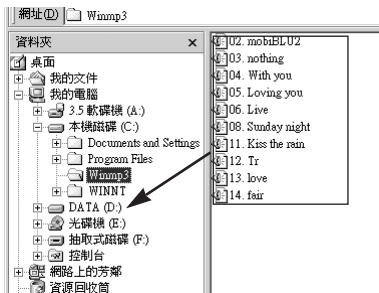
網址(D) Winmp3

資料夾 ×

桌面
我的文件
我的電腦
3.5 軟碟機 (A:)
本機磁碟 (C:)
Documents and Settings
Program Files
Winmp3
WINNT
DATA (D:)
光碟機 (E:)
抽取式磁碟 (F:)
控制台
網路上的芳鄰
資源回收筒

02. mobiBLU2
03. nothing
04. With you
05. Loving you
06. Live
08. Sunday night
11. Kiss the rain
12. Tr
13. love
14. fair